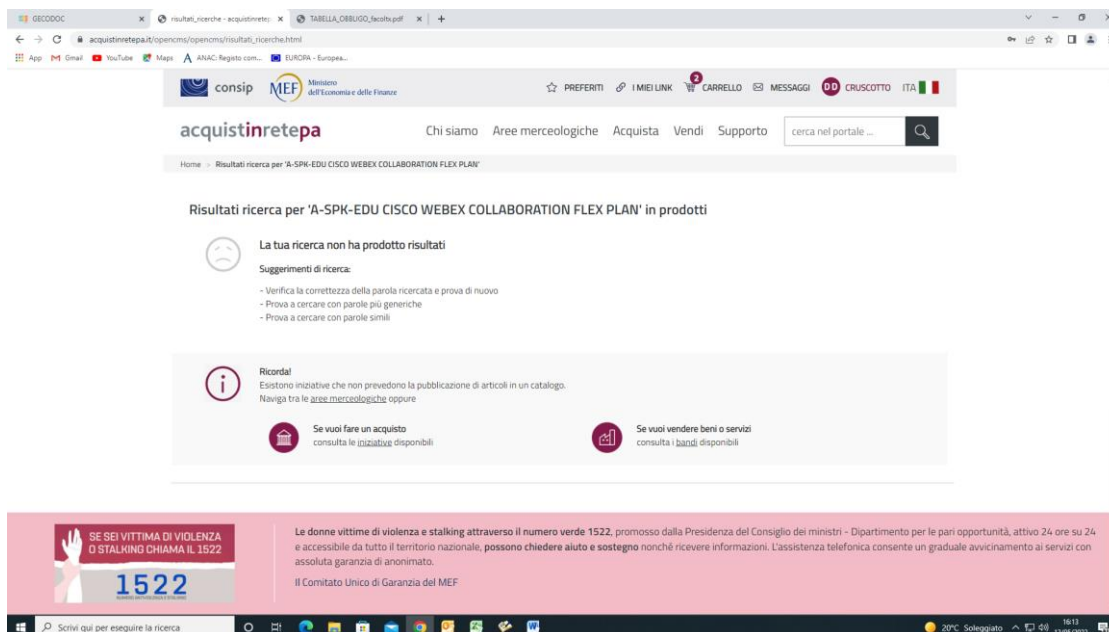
GECODOC × risultati_ricerche - acquistinretepa × TABELLA_OBBLIGO_facoltv.pdf × +

acquistinretepa.it/opencms/opencms/risultati_ricerche.html

App Gmail YouTube Maps ANAC: Registo com... EUROPA - Europea...

consip MEF Ministero dell'Economia e delle Finanze

PREFERITI I MIEI LINK 2 CARRELLO MESSAGGI DD CRUSCOTTO ITA

acquistinretepa Chi siamo Aree merceologiche Acquista Vendi Supporto cerca nel portale ...

Home > Risultati ricerca per 'A-SPK-EDU CISCO WEBEX COLLABORATION FLEX PLAN'

Risultati ricerca per 'A-SPK-EDU CISCO WEBEX COLLABORATION FLEX PLAN' in prodotti

La tua ricerca non ha prodotto risultati

Suggerimenti di ricerca:

- Verifica la correttezza della parola ricercata e prova di nuovo
- Prova a cercare con parole più generiche
- Prova a cercare con parole simili

Ricorda!
Esistono iniziative che non prevedono la pubblicazione di articoli in un catalogo.
Naviga tra le aree merceologiche oppure

Se vuoi fare un acquisto
consulta le iniziative disponibili

Se vuoi vendere beni o servizi
consulta i bandi disponibili

SE SEI VITTIMA DI VIOLENZA O STALKING CHIAMA IL 1522

1522

Le donne vittime di violenza e stalking attraverso il numero verde 1522, promosso dalla Presidenza del Consiglio dei ministri - Dipartimento per le pari opportunità, attivo 24 ore su 24 e accessibile da tutto il territorio nazionale, possono chiedere aiuto e sostegno nonché ricevere informazioni. L'assistenza telefonica consente un graduale avvicinamento ai servizi con assoluta garanzia di anonimato.

Il Comitato Unico di Garanzia del MEF

Scrivi qui per eseguire la ricerca

20°C Soleggiato 16:13 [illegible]